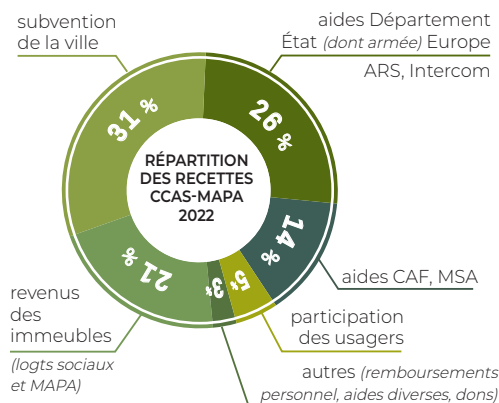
subvention de la ville

aides Département État *(dont armée)* Europe

ARS, Intercom

31 %

26 %

RÉPARTITION DES RECETTES CCAS-MAPA 2022

14 %

21 %

3 %

5 %

aides CAF, MSA

revenus des immeubles

*(logts sociaux et MAPA)*

participation des usagers

autres *(remboursements personnel, aides diverses, dons)*